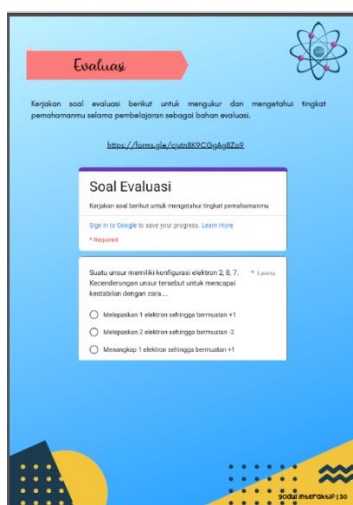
Evaluasi

Kerjakan soal evaluasi berikut untuk mengukur dan mengetahui tingkat pemahamanmu selama pembelajaran sebagai bahan evaluasi.

https://forms.gle/cjutn8K9CGgAg8Zo9

Soal Evaluasi

Kerjakan soal berikut untuk mengetahui tingkat pemahamanmu

Sign in to Google to save your progress. Learn more

* Required

Suatu unsur memiliki konfigurasi elektron 2, 8, 7. Kecenderungan unsur tersebut untuk mencapai kestabilan dengan cara... * 5 points

Melepaskan 1 elektron sehingga bermuatan +1

Melepaskan 2 elektron sehingga bermuatan -2

Menangkap 1 elektron sehingga bermuatan +1

Modul Interaktif | 30